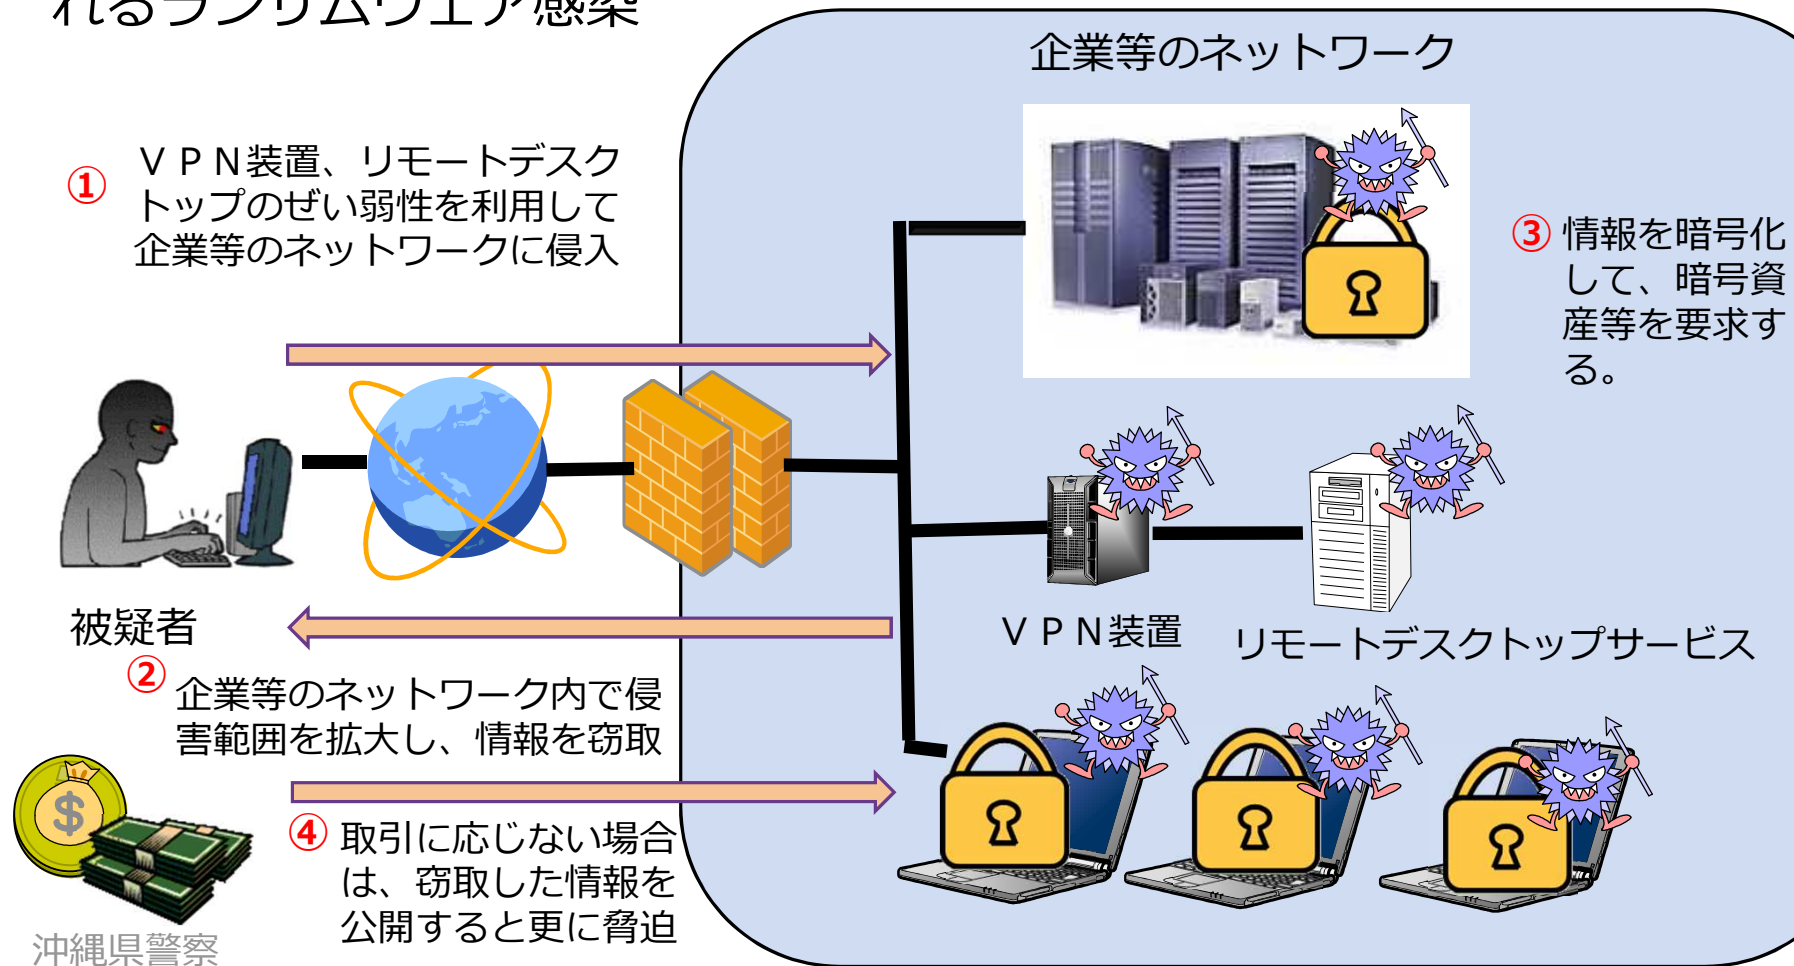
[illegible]れるランサムウェア感染

企業等のネットワーク

① ＶＰＮ装置、リモートデスクトップのぜい弱性を利用して企業等のネットワークに侵入

③ 情報を暗号化して、暗号資産等を要求する。

被疑者

ＶＰＮ装置

リモートデスクトップサービス

② 企業等のネットワーク内で侵害範囲を拡大し、情報を窃取

④ 取引に応じない場合は、窃取した情報を公開すると更に脅迫

沖縄県警察